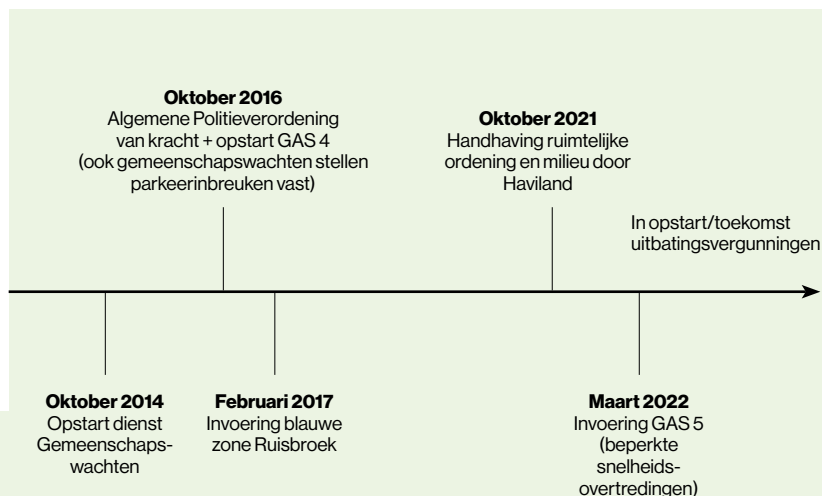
**Oktober 2016**
Algemene Politieverordening van kracht + opstart GAS 4 (ook gemeenschapswachten stellen parkeerinbreuken vast)

**Oktober 2021**
Handhaving ruimtelijke ordening en milieu door Haviland

In opstart/toekomst uitbatingsvergunningen

**Oktober 2014**
Opstart dienst Gemeenschapswachten

**Februari 2017**
Invoering blauwe zone Ruisbroek

**Maart 2022**
Invoering GAS 5 (beperkte snelheidsovertredingen)